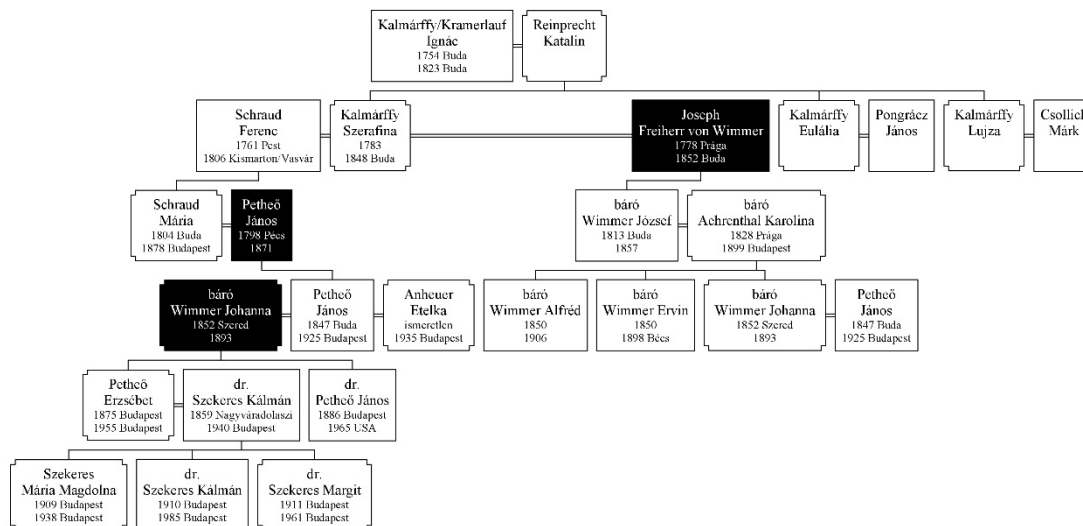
Kalmárffy/Kramerlauf Ignác
1754 Buda
1823 Buda

Reinprecht Katalin

Schraud Ferenc
1761 Pest
1806 Kismarton/Vasvár

Kalmárffy Szerafina
1783
1848 Buda

Joseph Freiherr von Wimmer
1778 Prága
1852 Buda

Kalmárffy Eulália

Pongrácz János

Kalmárffy Lujza

Csollich Márk

Schraud Mária
1804 Buda
1878 Budapest

Petheő János
1798 Pécs
1871

báró Wimmer József
1813 Buda
1857

báró Achrenthal Karolina
1828 Prága
1899 Budapest

báró Wimmer Johanna
1852 Szered
1893

Petheő János
1847 Buda
1925 Budapest

Anheuer Etelka
ismeretlen
1935 Budapest

báró Wimmer Alfréd
1850
1906

báró Wimmer Ervin
1850
1898 Bécs

báró Wimmer Johanna
1852 Szered
1893

Petheő János
1847 Buda
1925 Budapest

Petheő Erzsébet
1875 Budapest
1955 Budapest

dr. Szekeres Kálmán
1859 Nagyváradolaszi
1940 Budapest

dr. Petheő János
1886 Budapest
1965 USA

Szekeres Mária Magdolna
1909 Budapest
1938 Budapest

dr. Szekeres Kálmán
1910 Budapest
1985 Budapest

dr. Szekeres Margit
1911 Budapest
1961 Budapest